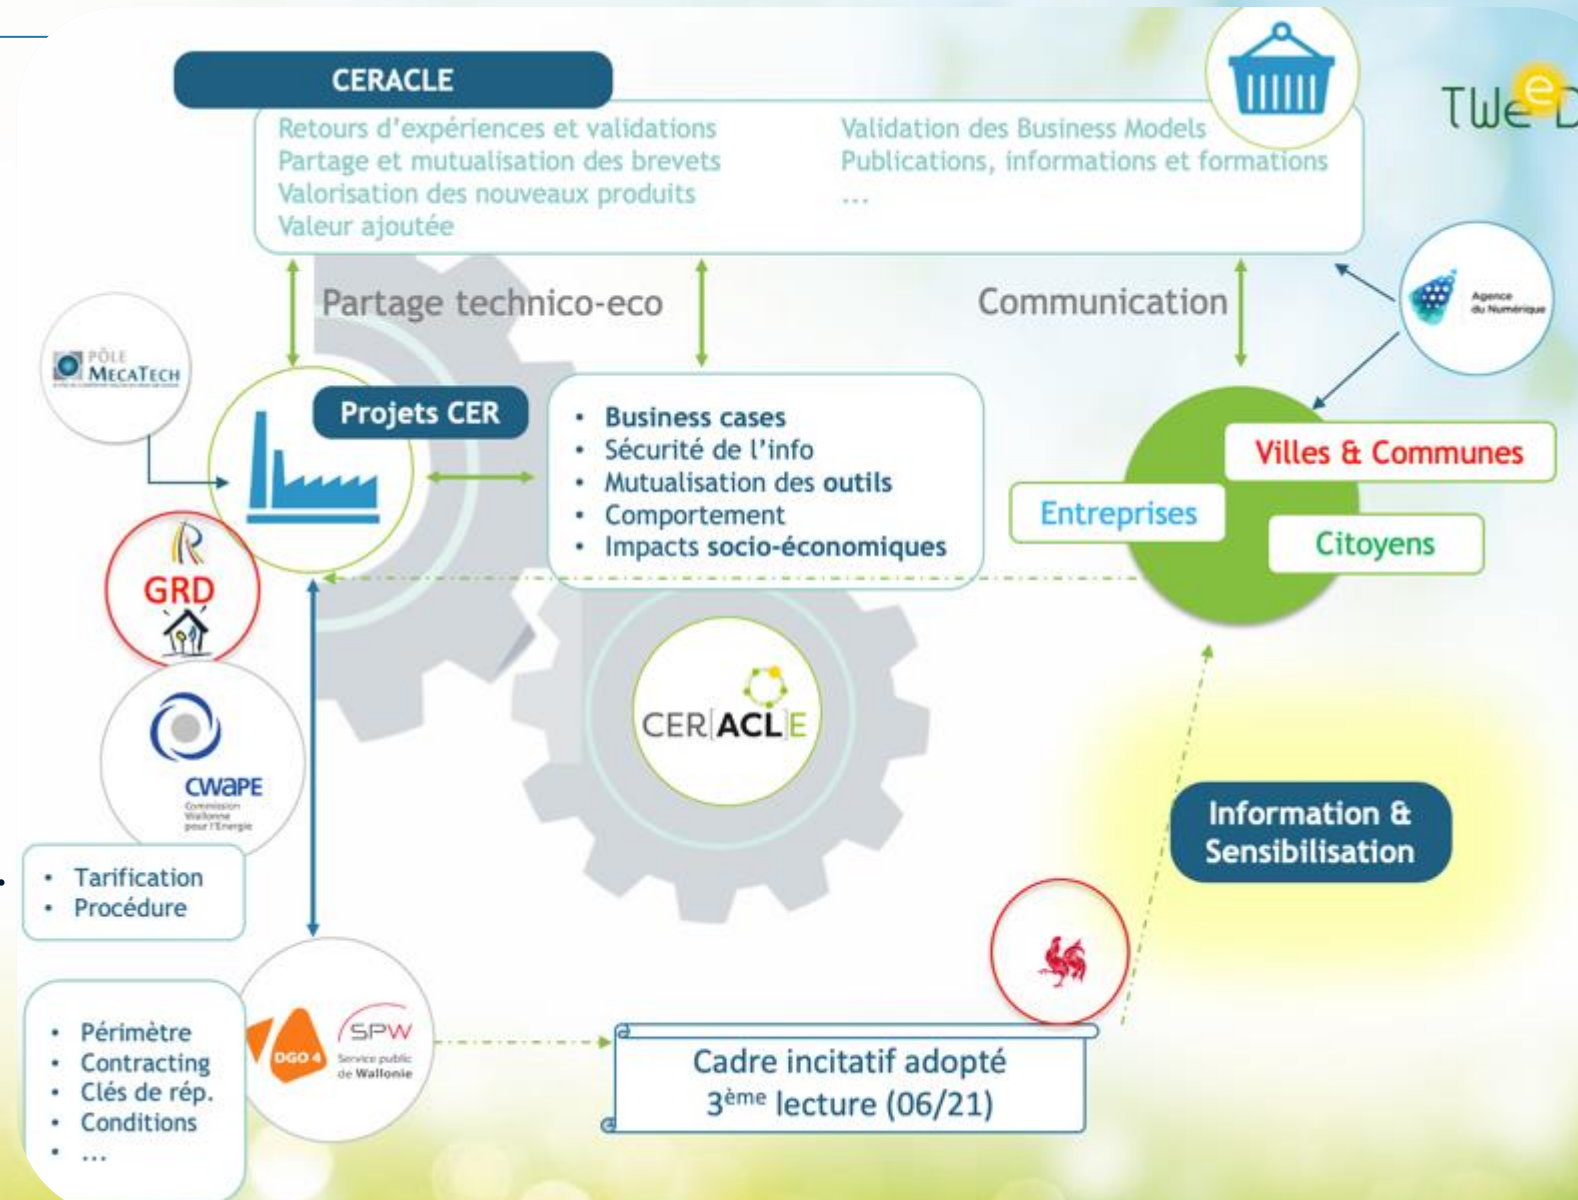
CERACLE

Retours d'expériences et validations
Partage et mutualisation des brevets
Valorisation des nouveaux produits
Valeur ajoutée

Validation des Business Models
Publications, informations et formations
...

TWEED

Partage technico-eco

Communication

Agence du Numérique

PÔLE MECATECH

Projets CER

• Business cases
• Sécurité de l'info
• Mutualisation des outils
• Comportement
• Impacts socio-économiques

Villes & Communes

Entreprises

Citoyens

GRD

CER ACLE

CWaPE Commission Wallonne pour l'Energie

• Tarification
• Procédure

Information & Sensibilisation

• Périmètre
• Contracting
• Clés de rép.
• Conditions
• ...

DGO 4

SPW Service public de Wallonie

Cadre incitatif adopté
3ème lecture (06/21)